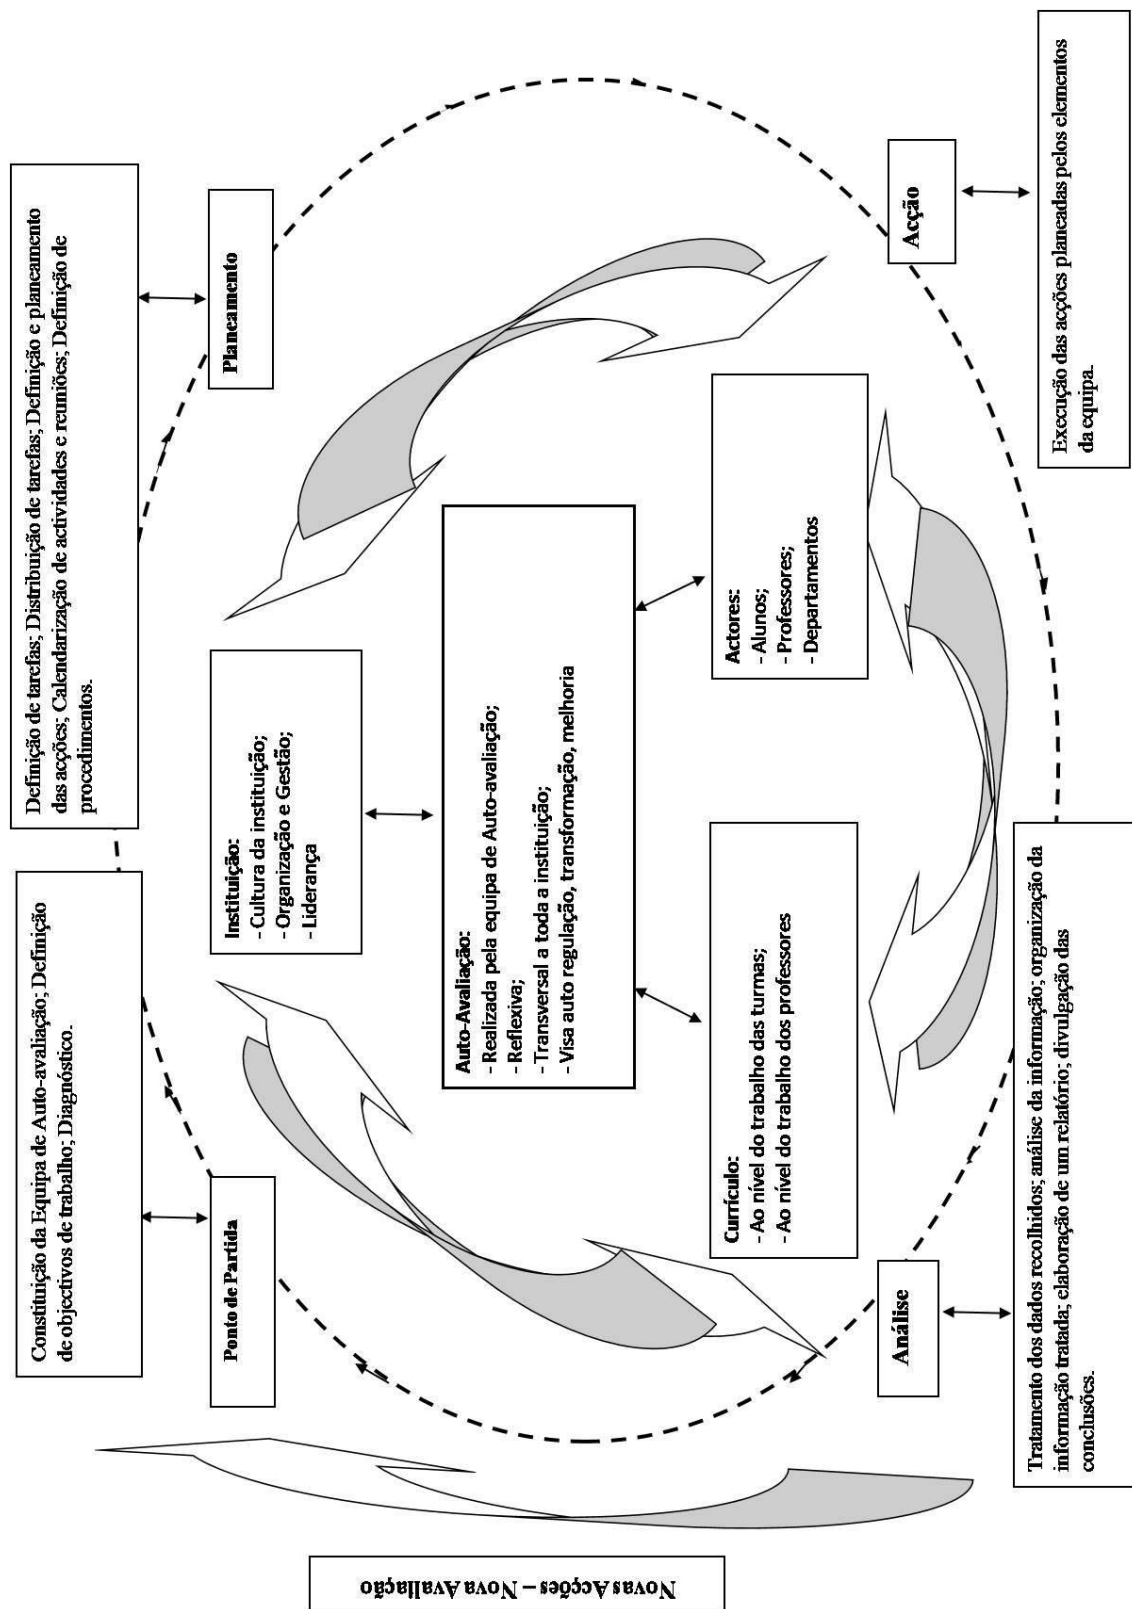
Constituição da Equipa de Auto-avaliação; Definição de objectivos de trabalho; Diagnóstico.

Ponto de Partida

Definição de tarefas; Distribuição de tarefas; Definição e planeamento das acções; Calendarização de actividades e reuniões; Definição de procedimentos.

Planeamento

Instituição:
- Cultura da instituição;
- Organização e Gestão;
- Liderança

Auto-Avaliação:
- Realizada pela equipa de Auto-avaliação;
- Reflexiva;
- Transversal a toda a instituição;
- Visa auto regulação, transformação, melhoria

Actores:
- Alunos;
- Professores;
- Departamentos

Currículo:
- Ao nível do trabalho das turmas;
- Ao nível do trabalho dos professores

Acção

Execução das acções planeadas pelos elementos da equipa.

Análise

Tratamento dos dados recolhidos; análise da informação; organização da informação tratada; elaboração de um relatório; divulgação das conclusões.

Novas Acções – Nova Avaliação